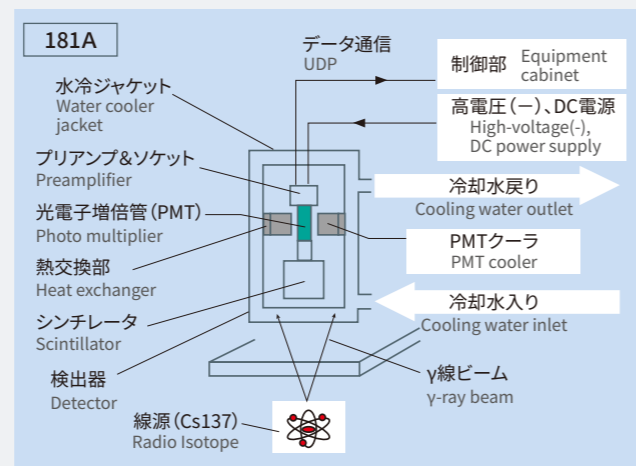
181A

データ通信
UDP

制御部 Equipment cabinet

高電圧(－)、DC電源
High-voltage(-), DC power supply

水冷ジャケット
Water cooler jacket

プリアンプ&ソケット
Preamplifier

光電子増倍管(PMT)
Photo multiplier

熱交換部
Heat exchanger

シンチレータ
Scintillator

検出器
Detector

冷却水戻り
Cooling water outlet

PMTクーラ
PMT cooler

冷却水入り
Cooling water inlet

γ線ビーム
γ-ray beam

線源(Cs137)
Radio Isotope